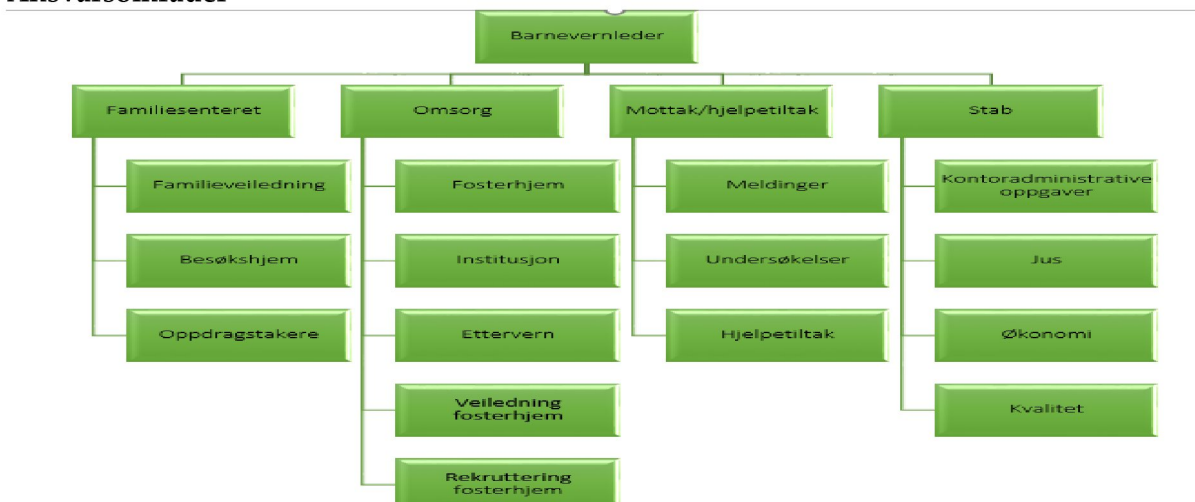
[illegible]

Barnevernleder

Familiesenteret

Familieveiledning

Besøkshjem

Oppdragstakere

Omsorg

Fosterhjem

Institusjon

Ettervern

Veiledning fosterhjem

Rekruttering fosterhjem

Mottak/hjelpetiltak

Meldinger

Undersøkelser

Hjelpetiltak

Stab

Kontoradministrative oppgaver

Jus

Økonomi

Kvalitet